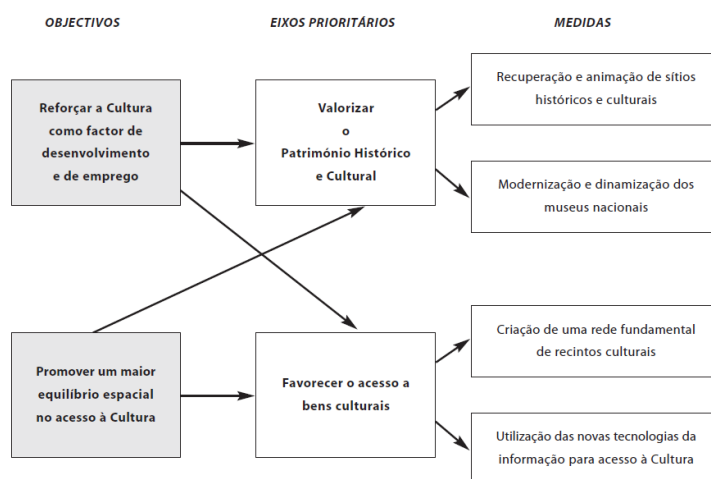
OBJECTIVOS

EIXOS PRIORITÁRIOS

MEDIDAS

Reforçar a Cultura como factor de desenvolvimento e de emprego

Valorizar o Património Histórico e Cultural

Recuperação e animação de sítios históricos e culturais

Modernização e dinamização dos museus nacionais

Promover um maior equilíbrio espacial no acesso à Cultura

Favorecer o acesso a bens culturais

Criação de uma rede fundamental de recintos culturais

Utilização das novas tecnologias da informação para acesso à Cultura